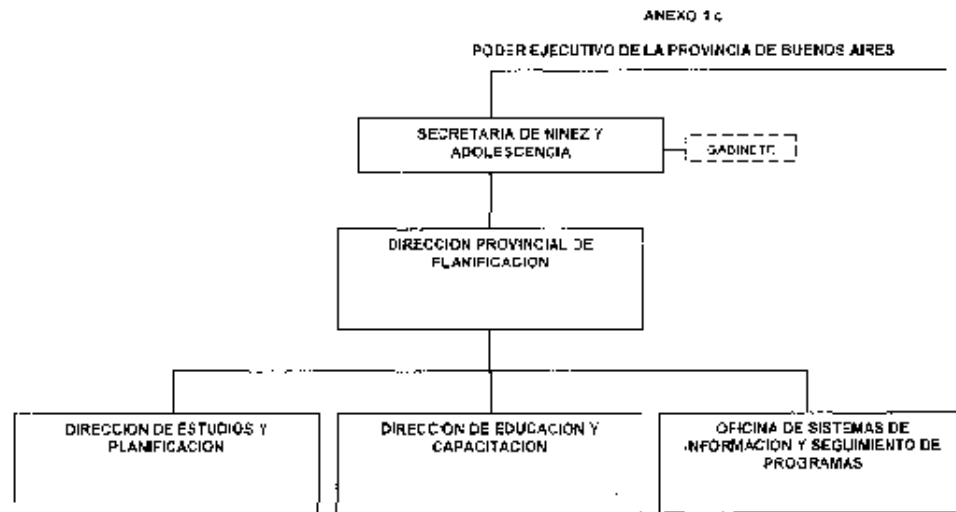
ANEXO 1 c

PODER EJECUTIVO DE LA PROVINCIA DE BUENOS AIRES

SECRETARIA DE NIÑEZ Y ADOLESCENCIA

GABINETE

DIRECCION PROVINCIAL DE PLANIFICACION

DIRECCION DE ESTUDIOS Y PLANIFICACION

DIRECCION DE EDUCACION Y CAPACITACION

OFICINA DE SISTEMAS DE INFORMACION Y SEGUIMIENTO DE PROGRAMAS